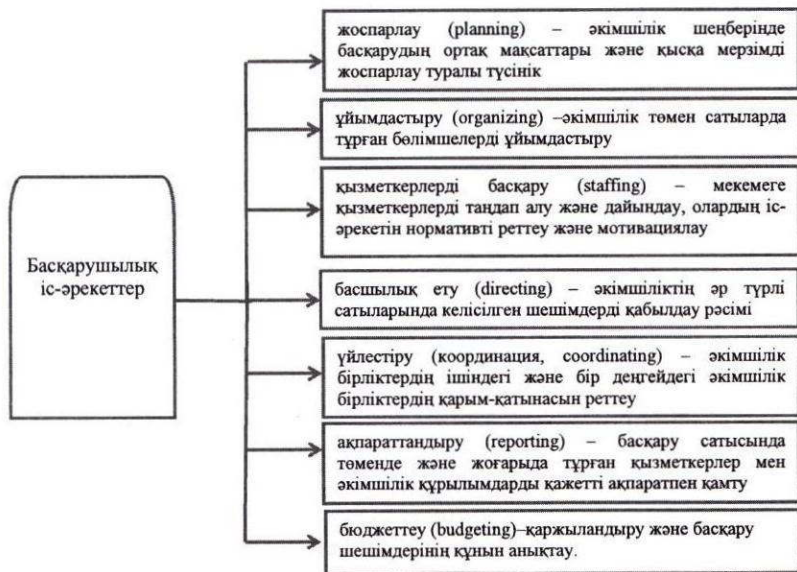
Басқарушылық іс-әрекеттер

жоспарлау (planning) – әкімшілік шеңберінде басқарудың ортақ мақсаттары және қысқа мерзімді жоспарлау туралы түсінік

ұйымдастыру (organizing) –әкімшілік төмен сатыларда тұрған бөлімшелерді ұйымдастыру

қызметкерлерді басқару (staffing) – мекемеге қызметкерлерді таңдап алу және дайындау, олардың іс-әрекетін нормативті реттеу және мотивациялау

басшылық ету (directing) – әкімшіліктің әр түрлі сатыларында келісілген шешімдерді қабылдау рәсімі

үйлестіру (координация, coordinating) – әкімшілік бірліктердің ішіндегі және бір деңгейдегі әкімшілік бірліктердің қарым-қатынасын реттеу

ақпараттандыру (reporting) – басқару сатысында төменде және жоғарыда тұрған қызметкерлер мен әкімшілік құрылымдарды қажетті ақпаратпен қамту

бюджеттеу (budgeting)–қаржыландыру және басқару шешімдерінің құнын анықтау.